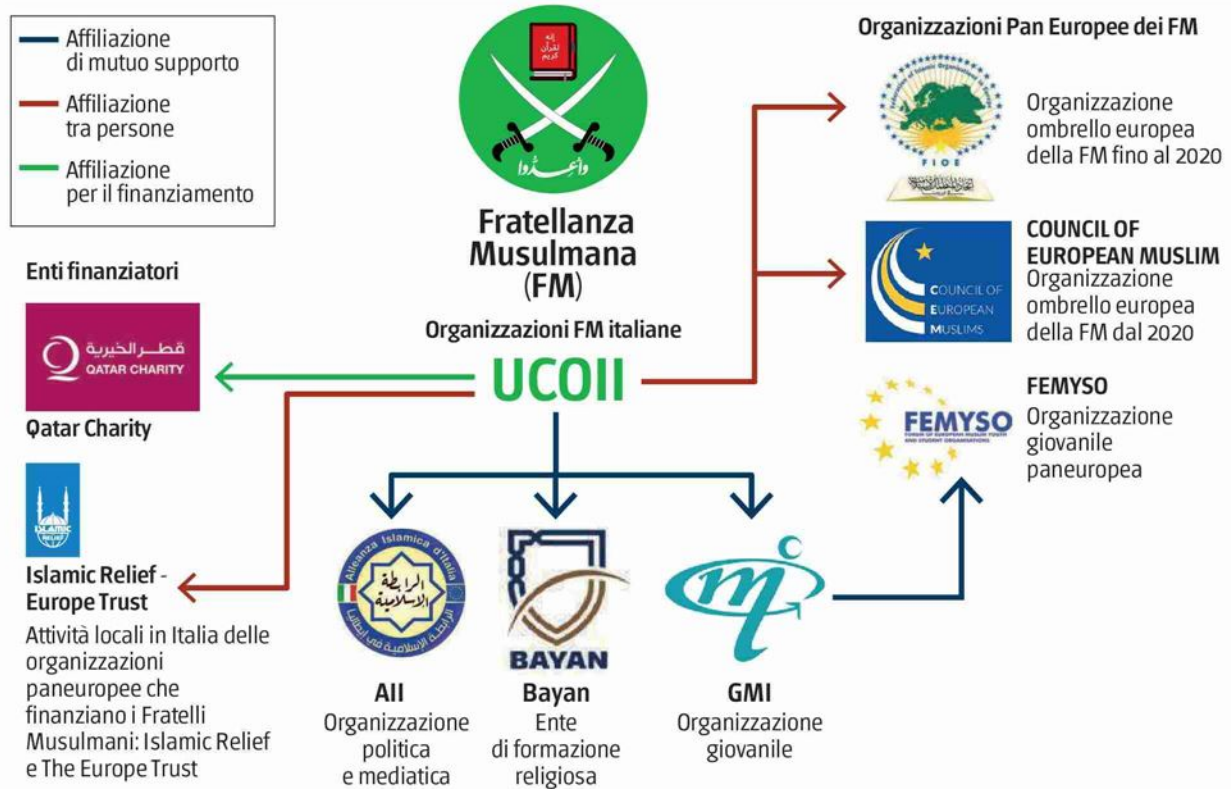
Affiliazione di mutuo supporto

Affiliazione tra persone

Affiliazione per il finanziamento

إنه لقرآن كريم

وأعدوا

Fratellanza Musulmana (FM)

Organizzazioni FM italiane

UCOII

Enti finanziatori

قطر الخيرية
QATAR CHARITY

Qatar Charity

ISLAMIC RELIEF

Islamic Relief - Europe Trust

Attività locali in Italia delle organizzazioni paneuropee che finanziano i Fratelli Musulmani: Islamic Relief e The Europe Trust

Organizzazioni Pan Europee dei FM

FIOE

Organizzazione ombrello europea della FM fino al 2020

COUNCIL OF EUROPEAN MUSLIMS

COUNCIL OF EUROPEAN MUSLIM
Organizzazione ombrello europea della FM dal 2020

FEMYSO
FORUM OF EUROPEAN MUSLIM YOUTH AND STUDENT ORGANISATIONS

FEMYSO
Organizzazione giovanile paneuropea

Alleanza Islamica d'Italia
الرابطة الإسلامية
الرابطة الإسلامية في إيطاليا

BAYAN

AII
Organizzazione politica e mediatica

Bayan
Ente di formazione religiosa

GMI
Organizzazione giovanile